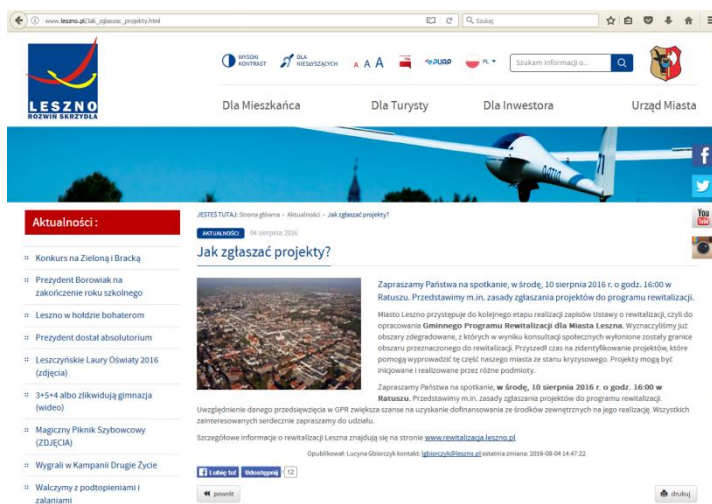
www.leszno.pl/Jak_zglaszac_projekty.html

Szukaj

LESZNO
ROZWIŃ SKRZYDŁA

WYSOKI KONTRAST
DLA NIESŁYSZĄCYCH
A A A
ePUAP
PL

Szukam informacji o...

Dla Mieszkańca
Dla Turysty
Dla Inwestora
Urząd Miasta

Aktualności:

Konkurs na Zieloną i Bracką

Prezydent Borowiak na zakończenie roku szkolnego

Leszno w hołdzie bohaterom

Prezydent dostał absolutorium

Leszczyńskie Laury Oświaty 2016 (zdjęcia)

3+5+4 albo zlikwidują gimnazja (wideo)

Magiczny Piknik Szybowcowy (ZDJĘCIA)

Wygrali w Kampanii Drugie Życie

Walczymy z podtopieniami i zalaniami

JESTEŚ TUTAJ: Strona główna › Aktualności › Jak zgłaszać projekty?

AKTUALNOŚCI 04 sierpnia 2016

Jak zgłaszać projekty?

Zapraszamy Państwa na spotkanie, w środę, 10 sierpnia 2016 r. o godz. 16:00 w Ratuszu. Przedstawimy m.in. zasady zgłaszania projektów do programu rewitalizacji.

Miasto Leszno przystępuje do kolejnego etapu realizacji zapisów Ustawy o rewitalizacji, czyli do opracowania Gminnego Programu Rewitalizacji dla Miasta Leszna. Wyznaczyliśmy już obszary zdegradowane, z których w wyniku konsultacji społecznych wyłonione zostały granice obszaru przeznaczonego do rewitalizacji. Przyszedł czas na zidentyfikowanie projektów, które pomogą wyprowadzić tę część naszego miasta ze stanu kryzysowego. Projekty mogą być inicjowane i realizowane przez różne podmioty.

Zapraszamy Państwa na spotkanie, w środę, 10 sierpnia 2016 r. o godz. 16:00 w Ratuszu. Przedstawimy m.in. zasady zgłaszania projektów do programu rewitalizacji. Uwzględnienie danego przedsięwzięcia w GPR zwiększa szanse na uzyskanie dofinansowania ze środków zewnętrznych na jego realizację. Wszystkich zainteresowanych serdecznie zapraszamy do udziału.

Szczegółowe informacje o rewitalizacji Leszna znajdują się na stronie www.rewitalizacja.leszno.pl

Opublikował: Lucyna Gbiorczyk kontakt: lgbiorczyk@leszno.pl ostatnia zmiana: 2016-08-04 14:47:22

Lubię to! Udostępnij 12

powrót

drukuj